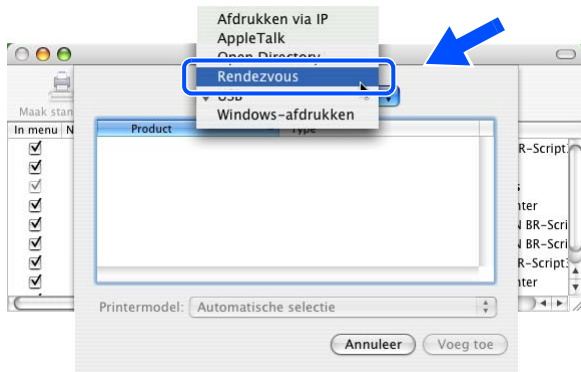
Afdrukken via IP
AppleTalk
Open Directory
Rendezvous
USB
Windows-afdrukken

Maak stan
In menu
Product
Type

R-Script
s
nter
N BR-Scri
N BR-Scri
R-Script
nter

Printermodel: Automatische selectie

Annuleer
Voeg toe